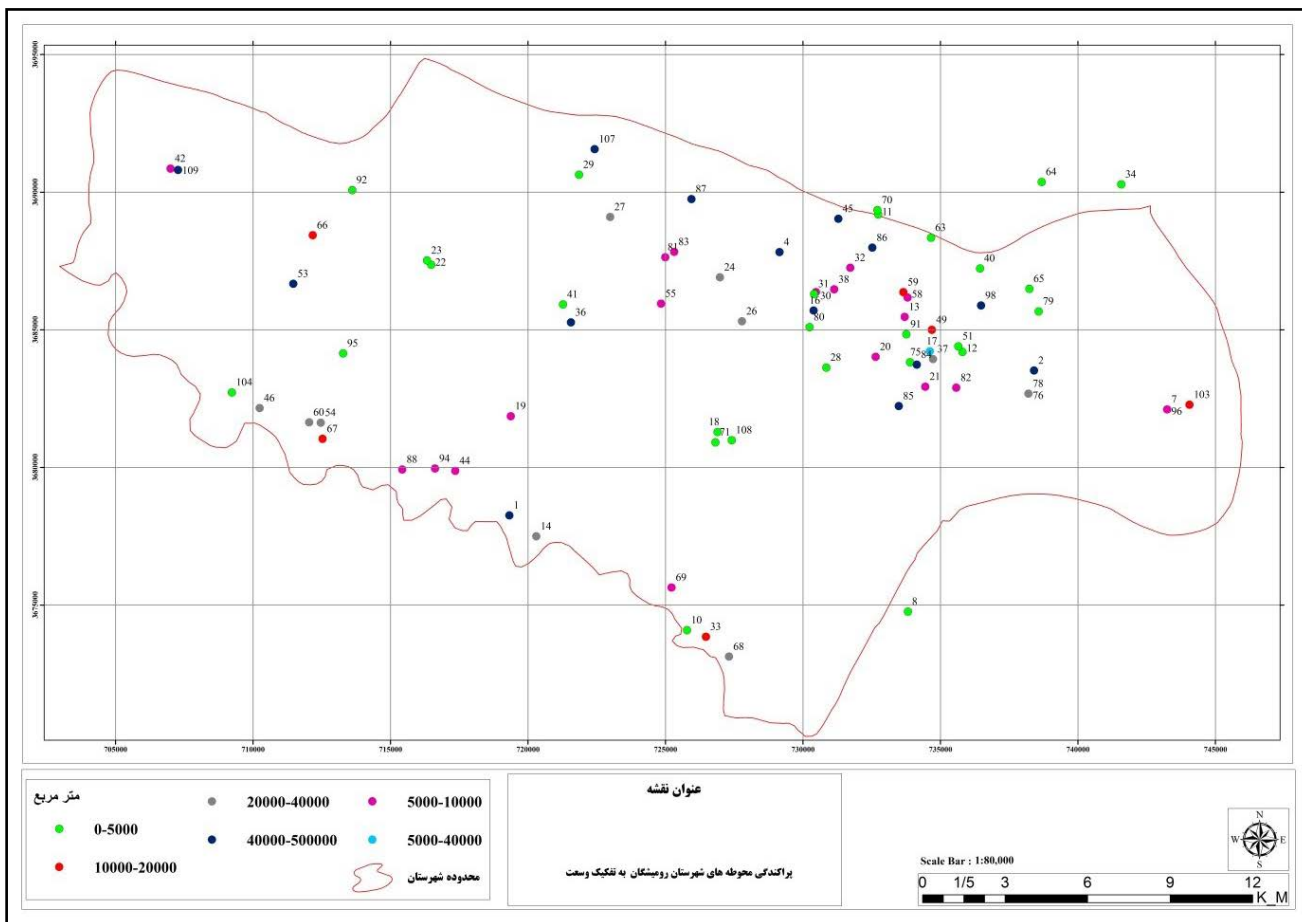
3695000
3690000
3685000
3680000
3675000

705000 710000 715000 720000 725000 730000 735000 740000 745000

42 109 92 66 23 22 53 95 104 46 60 54 67 88 94 44 19 1 14 107 29 27 87 81 83 24 41 36 55 26 4 45 70 11 63 86 32 31 30 38 16 80 59 58 13 91 49 17 37 75 84 51 12 28 20 21 82 85 98 40 65 79 64 34 2 78 76 7 96 103 18 71 108 69 10 33 68 8

متر مربع
0-5000
10000-20000
20000-40000
40000-500000
محدوده شهرستان
5000-10000
5000-40000

عنوان نقشه
پراکندگی محوطه های شهرستان رومیشکان به تفکیک وسعت

N
W E
S

Scale Bar : 1:80,000
0 1/5 3 6 9 12
K_M